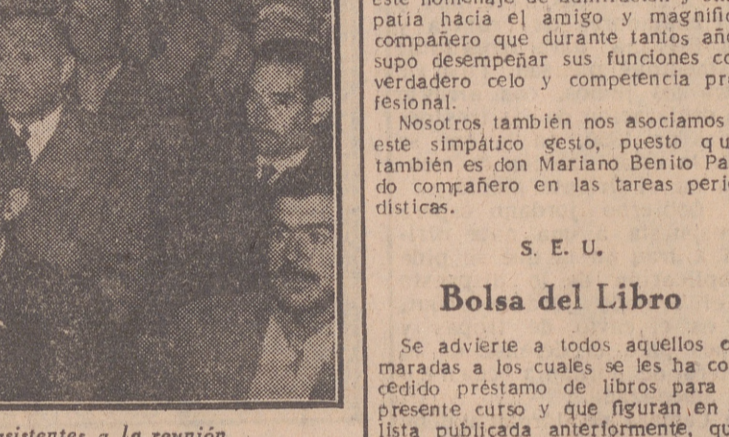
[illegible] patía hacia el amigo y magnífi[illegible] compañero que durante tantos añ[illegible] supo desempeñar sus funciones co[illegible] verdadero celo y competencia pr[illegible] fesional.

Nosotros también nos asociamos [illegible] este simpático gesto, puesto qu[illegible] también es don Mariano Benito Pa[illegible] do compañero en las tareas peri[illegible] dísticas.

S. E. U.

Bolsa del Libro

Se advierte a todos aquellos c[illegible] maradas a los cuales se les ha co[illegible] cedido préstamo de libros para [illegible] presente curso y que figuran en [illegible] lista publicada anteriormente, qu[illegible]

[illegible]sistentes a la reunión